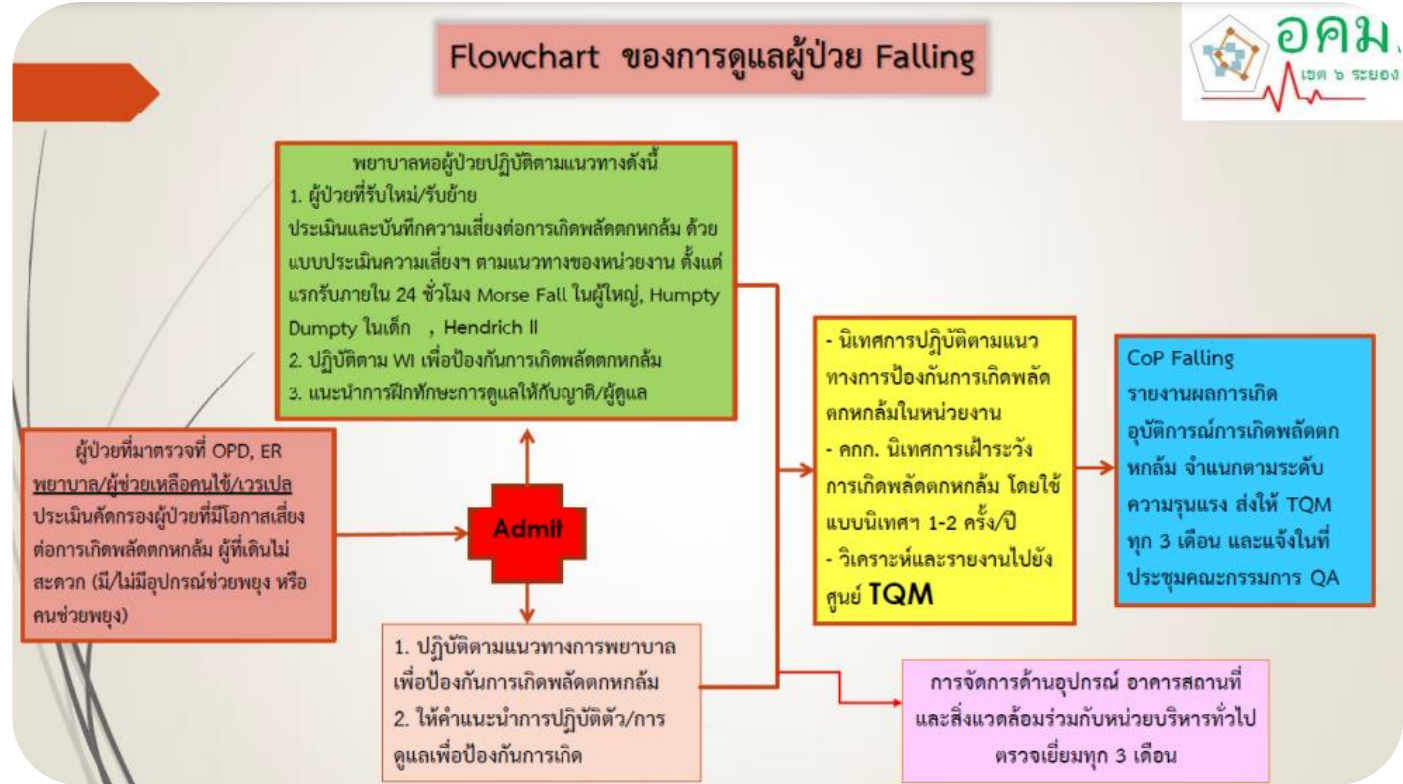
Flowchart ของการดูแลผู้ป่วย Falling

อคม.
เขต ๖ ระยอง

พยาบาลหอผู้ป่วยปฏิบัติตามแนวทางดังนี้
1. ผู้ป่วยที่รับใหม่/รับย้าย
ประเมินและบันทึกความเสี่ยงต่อการเกิดพลัดตกหกล้ม ด้วยแบบประเมินความเสี่ยงฯ ตามแนวทางของหน่วยงาน ตั้งแต่แรกรับภายใน 24 ชั่วโมง Morse Fall ในผู้ใหญ่, Humpty Dumpty ในเด็ก , Hendrich II
2. ปฏิบัติตาม WI เพื่อป้องกันการเกิดพลัดตกหกล้ม
3. แนะนำการฝึกทักษะการดูแลให้กับญาติ/ผู้ดูแล

ผู้ป่วยที่มาตรวจที่ OPD, ER
พยาบาล/ผู้ช่วยเหลือคนไข้/เวรเปล
ประเมินคัดกรองผู้ป่วยที่มีโอกาสเสี่ยงต่อการเกิดพลัดตกหกล้ม ผู้ที่เดินไม่สะดวก (มี/ไม่มีอุปกรณ์ช่วยพยุง หรือคนช่วยพยุง)

Admit

1. ปฏิบัติตามแนวทางการพยาบาลเพื่อป้องกันการเกิดพลัดตกหกล้ม
2. ให้คำแนะนำการปฏิบัติตัว/การดูแลเพื่อป้องกันการเกิด

- นิเทศการปฏิบัติตามแนวทางการป้องกันการเกิดพลัดตกหกล้มในหน่วยงาน
- คกก. นิเทศการเฝ้าระวังการเกิดพลัดตกหกล้ม โดยใช้แบบนิเทศฯ 1-2 ครั้ง/ปี
- วิเคราะห์และรายงานไปยังศูนย์ TQM

CoP Falling
รายงานผลการเกิดอุบัติการณ์การเกิดพลัดตกหกล้ม จำแนกตามระดับความรุนแรง ส่งให้ TQM ทุก 3 เดือน และแจ้งในที่ประชุมคณะกรรมการ QA

การจัดการด้านอุปกรณ์ อาคารสถานที่และสิ่งแวดล้อมร่วมกับหน่วยบริหารทั่วไป ตรวจเยี่ยมทุก 3 เดือน